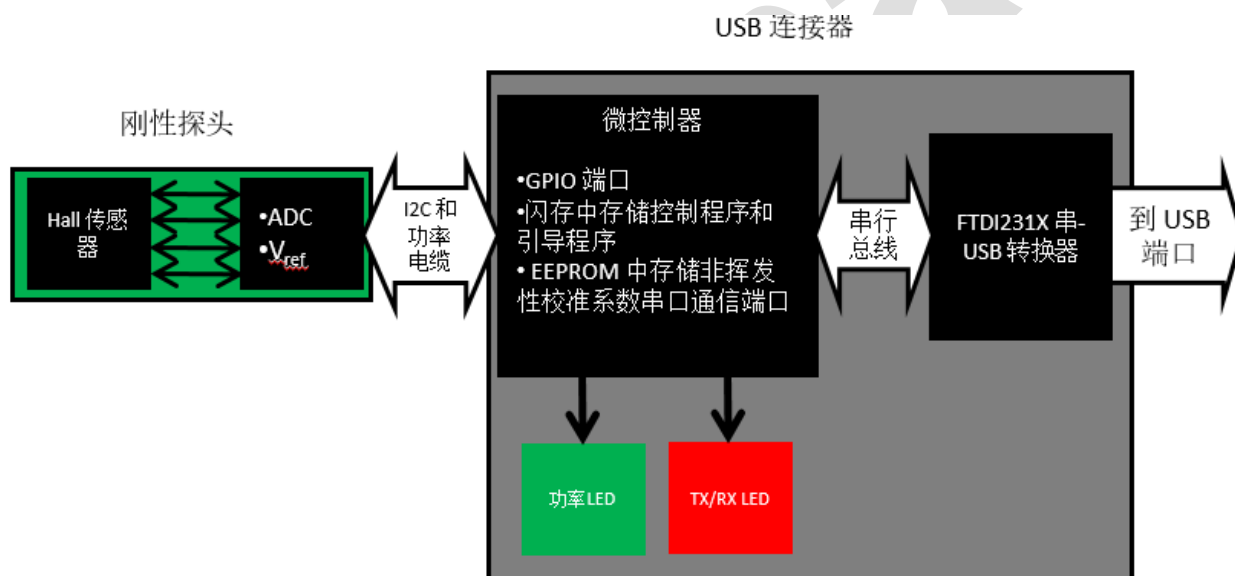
USB 连接器

刚性探头

Hall 传感器

•ADC
•$V_{ref}$

I2C 和功率电缆

微控制器

•GPIO 端口
•闪存中存储控制程序和引导程序
• EEPROM 中存储非挥发性校准系数串口通信端口

串行总线

FTDI231X 串-USB 转换器

到 USB 端口

功率 LED

TX/RX LED